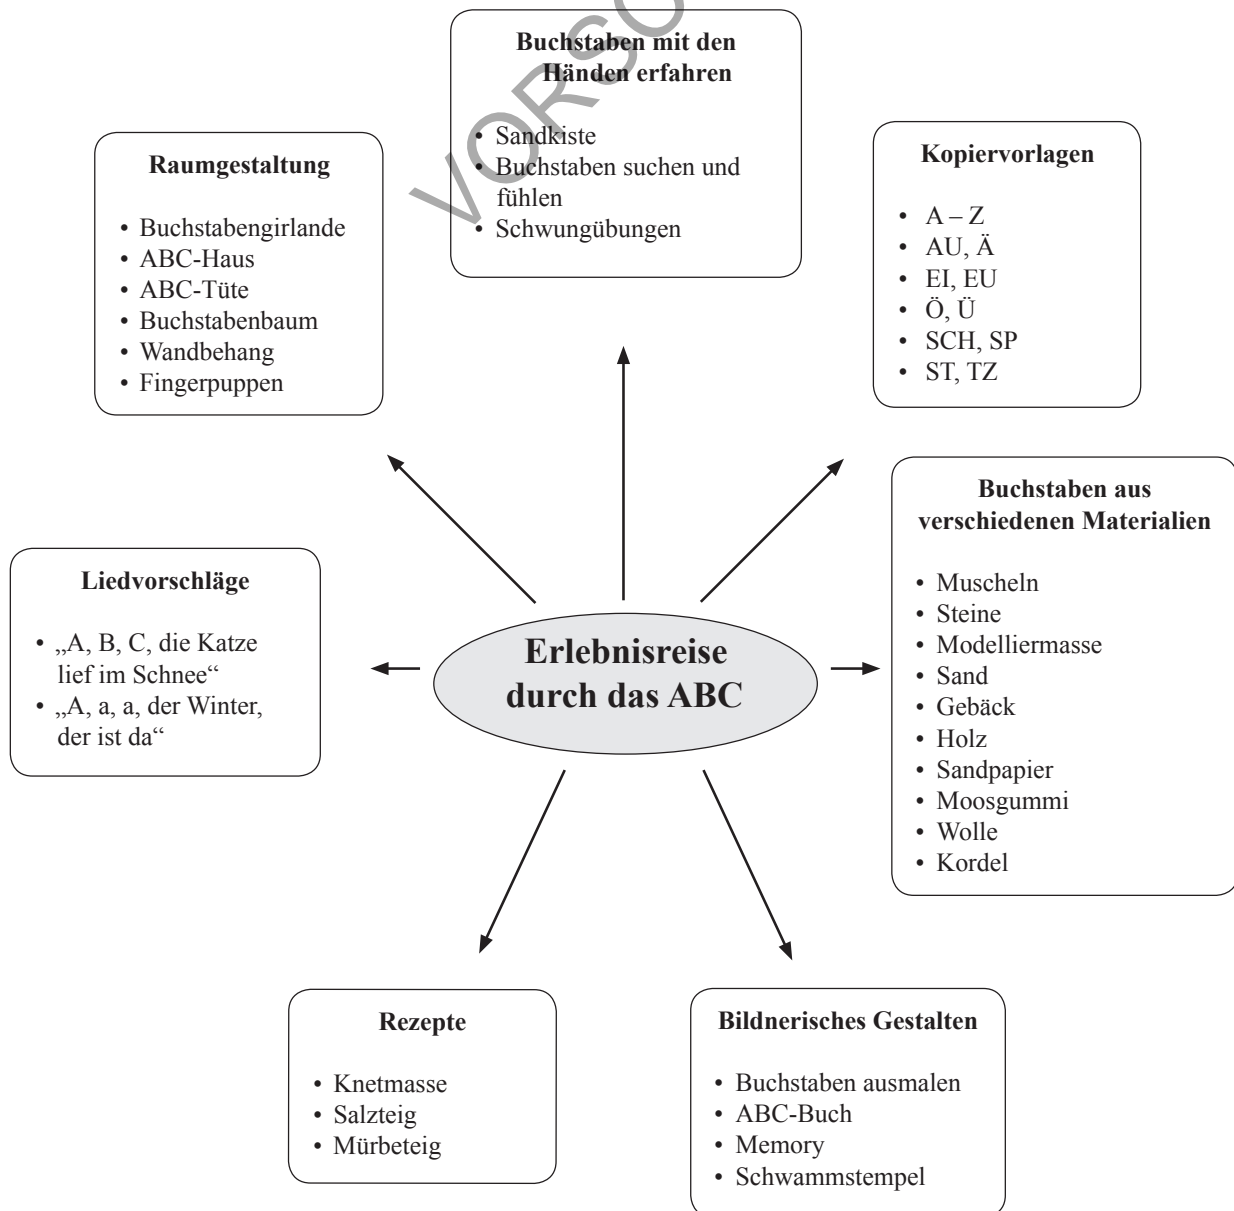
VORSC

Buchstaben mit den Händen erfahren

- Sandkiste
- Buchstaben suchen und fühlen
- Schwungübungen

Raumgestaltung

- Buchstabengirlande
- ABC-Haus
- ABC-Tüte
- Buchstabenbaum
- Wandbehang
- Fingerpuppen

Kopiervorlagen

- A – Z
- AU, Ä
- EI, EU
- Ö, Ü
- SCH, SP
- ST, TZ

Liedvorschläge

- „A, B, C, die Katze lief im Schnee“
- „A, a, a, der Winter, der ist da“

Erlebnisreise durch das ABC

Buchstaben aus verschiedenen Materialien

- Muscheln
- Steine
- Modelliermasse
- Sand
- Gebäck
- Holz
- Sandpapier
- Moosgummi
- Wolle
- Kordel

Rezepte

- Knetmasse
- Salzteig
- Mürbeteig

Bildnerisches Gestalten

- Buchstaben ausmalen
- ABC-Buch
- Memory
- Schwammstempel